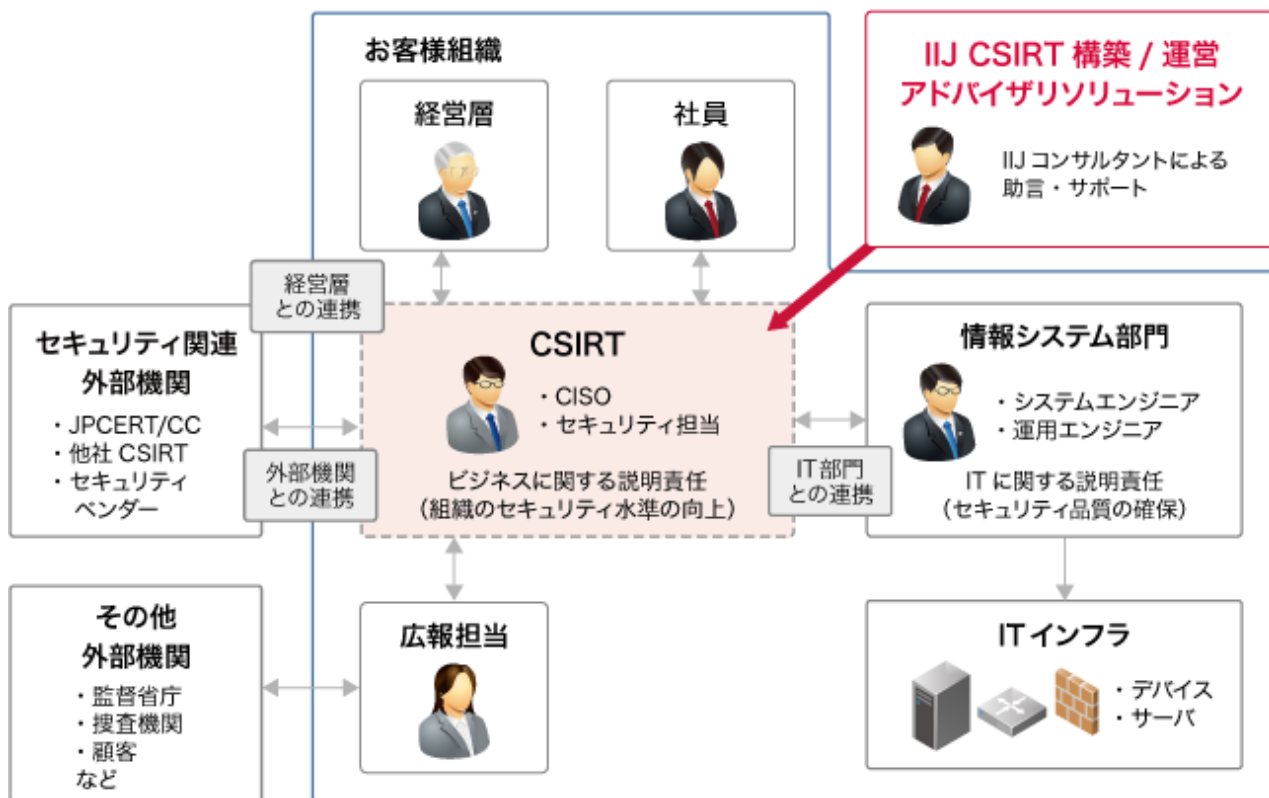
お客様組織

経営層

社員

IIJ CSIRT 構築 / 運営
アドバイザリソリューション

IIJ コンサルタントによる
助言・サポート

経営層
との連携

セキュリティ関連
外部機関
・JPCERT/CC
・他社 CSIRT
・セキュリティ
ベンダー

外部機関
との連携

CSIRT
・CISO
・セキュリティ担当
ビジネスに関する説明責任
（組織のセキュリティ水準の向上）

IT部門
との連携

情報システム部門
・システムエンジニア
・運用エンジニア
IT に関する説明責任
（セキュリティ品質の確保）

その他
外部機関
・監督省庁
・捜査機関
・顧客
など

広報担当

IT インフラ
・デバイス
・サーバ